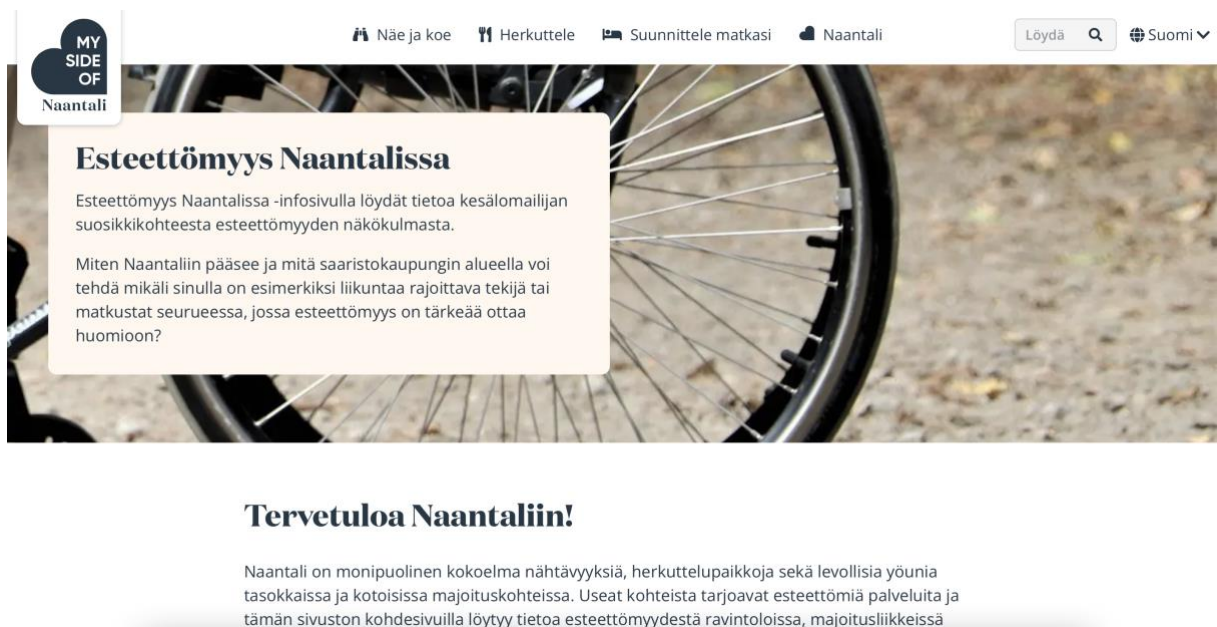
MY SIDE OF Naantali

Näe ja koe Herkuttele Suunnittele matkasi Naantali Löydä Suomi

Esteettömyys Naantalissa

Esteettömyys Naantalissa -infosivulla löydät tietoa kesälomailijan suosikkikohteesta esteettömyyden näkökulmasta.

Miten Naantaliin pääsee ja mitä saaristokaupungin alueella voi tehdä mikäli sinulla on esimerkiksi liikuntaa rajoittava tekijä tai matkustat seurueessa, jossa esteettömyys on tärkeää ottaa huomioon?

Tervetuloa Naantaliin!

Naantali on monipuolinen kokoelma nähtävyyksiä, herkuttelupaikkoja sekä levollisia yöunia tasokkaissa ja kotoisissa majoituskohteissa. Useat kohteista tarjoavat esteettömiä palveluita ja tämän sivuston kohdesivuilla löytyy tietoa esteettömyydestä ravintoloissa, majoitusliikkeissä